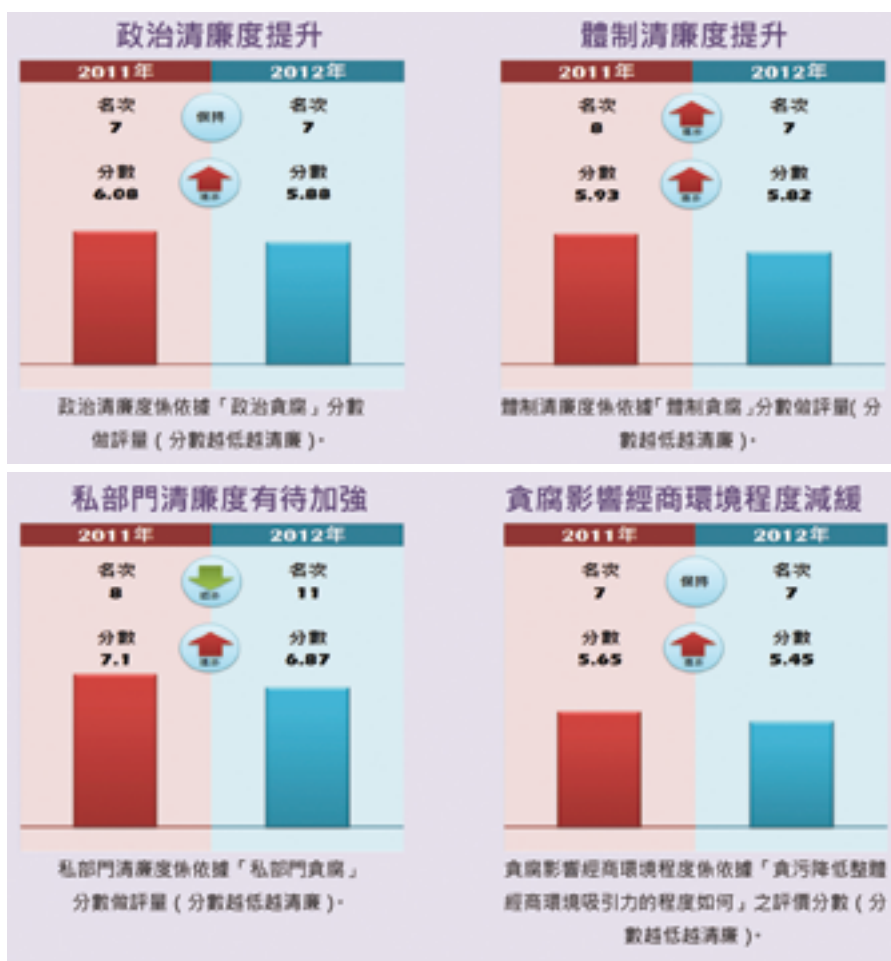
政治清廉度提升

| 2011年 | 2012年 |
|---|---|
| 名次 7 | 名次 7 |
| 分數 6.08 | 分數 5.88 |

保持

提升

政治清廉度係依據「政治貪腐」分數做評量（分數越低越清廉）。

體制清廉度提升

| 2011年 | 2012年 |
|---|---|
| 名次 8 | 名次 7 |
| 分數 5.93 | 分數 5.82 |

提升

提升

體制清廉度係依據「體制貪腐」分數做評量(分數越低越清廉)。

私部門清廉度有待加強

| 2011年 | 2012年 |
|---|---|
| 名次 8 | 名次 11 |
| 分數 7.1 | 分數 6.87 |

退步

提升

私部門清廉度係依據「私部門貪腐」分數做評量（分數越低越清廉）。

貪腐影響經商環境程度減緩

| 2011年 | 2012年 |
|---|---|
| 名次 7 | 名次 7 |
| 分數 5.65 | 分數 5.45 |

保持

提升

貪腐影響經商環境程度係依據「貪污降低整體經商環境吸引力的程度如何」之評價分數（分數越低越清廉）。